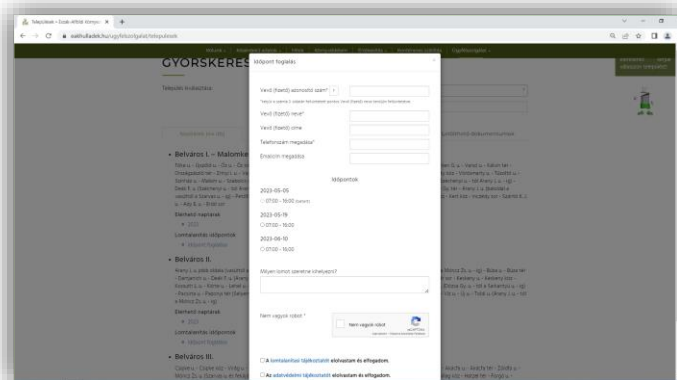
Telepobok – Zöld-Alföld Környe ×
zoldhulladek.hu/ugyfelszolgalat/telepubok

GYORSKERES

Időpont foglalás

Vevő (fizető) azonosító szám*
Vevő (fizető) neve*
Vevő (fizető) címe
Telefonszám megadása*
Emailcím megadása

Időpontok

2023-05-05
07:00 - 16:00

2023-05-19
07:00 - 16:00

2023-06-10
07:00 - 16:00

Milyen lomot szeretne elhelyezni?

Nem vagyok robot *

Nem vagyok robot

A lomtalanítási tájékoztatót elolvastam és elfogadom.

Az adatvédelmi tájékoztatót elolvastam és elfogadom.

Belváros I. – Malomke
Elemek naptárak
Lomtalanítási időpontok
Időpont foglalás

Belváros II.
Elemek naptárak
Lomtalanítási időpontok

Belváros III.